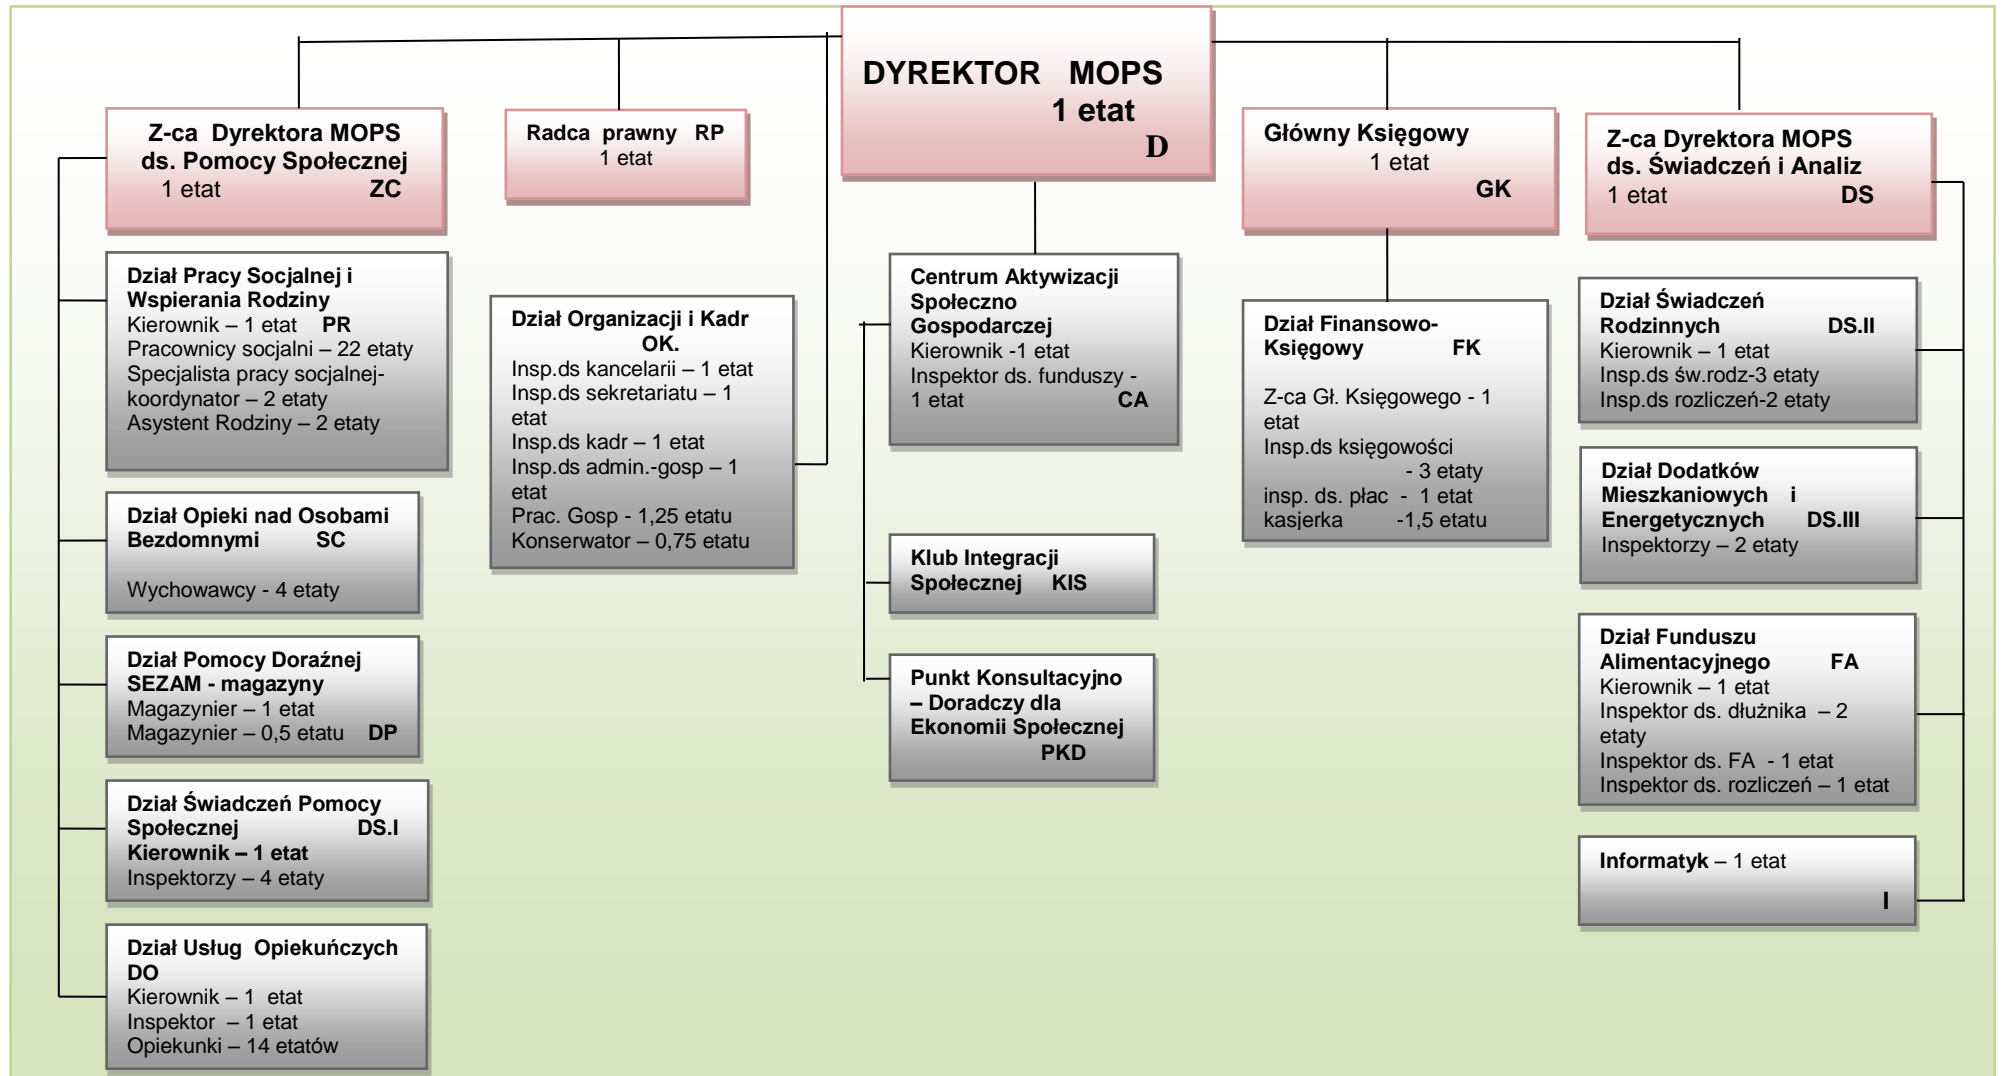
DYREKTOR MOPS
1 etat
D

Z-ca Dyrektora MOPS ds. Pomocy Społecznej
1 etat ZC

Radca prawny RP
1 etat

Główny Księgowy
1 etat
GK

Z-ca Dyrektora MOPS ds. Świadczeń i Analiz
1 etat DS

Dział Pracy Socjalnej i Wspierania Rodziny
Kierownik – 1 etat PR
Pracownicy socjalni – 22 etaty
Specjalista pracy socjalnej-koordynator – 2 etaty
Asystent Rodziny – 2 etaty

Dział Opieki nad Osobami Bezdomnymi SC
Wychowawcy - 4 etaty

Dział Pomocy Doraźnej SEZAM - magazyny
Magazynier – 1 etat
Magazynier – 0,5 etatu DP

Dział Świadczeń Pomocy Społecznej DS.I
Kierownik – 1 etat
Inspektorzy – 4 etaty

Dział Usług Opiekuńczych DO
Kierownik – 1 etat
Inspektor – 1 etat
Opiekunki – 14 etatów

Dział Organizacji i Kadr OK.
Insp.ds kancelarii – 1 etat
Insp.ds sekretariatu – 1 etat
Insp.ds kadr – 1 etat
Insp.ds admin.-gosp – 1 etat
Prac. Gosp - 1,25 etatu
Konserwator – 0,75 etatu

Centrum Aktywizacji Społeczno Gospodarczej
Kierownik -1 etat
Inspektor ds. funduszy - 1 etat CA

Klub Integracji Społecznej KIS

Punkt Konsultacyjno – Doradczy dla Ekonomii Społecznej PKD

Dział Finansowo-Księgowy FK
Z-ca Gł. Księgowego - 1 etat
Insp.ds księgowości - 3 etaty
insp. ds. płac - 1 etat
kasjerka -1,5 etatu

Dział Świadczeń Rodzinnych DS.II
Kierownik – 1 etat
Insp.ds św.rodz-3 etaty
Insp.ds rozliczeń-2 etaty

Dział Dodatków Mieszkaniowych i Energetycznych DS.III
Inspektorzy – 2 etaty

Dział Funduszu Alimentacyjnego FA
Kierownik – 1 etat
Inspektor ds. dłużnika – 2 etaty
Inspektor ds. FA - 1 etat
Inspektor ds. rozliczeń – 1 etat

Informatyk – 1 etat
I